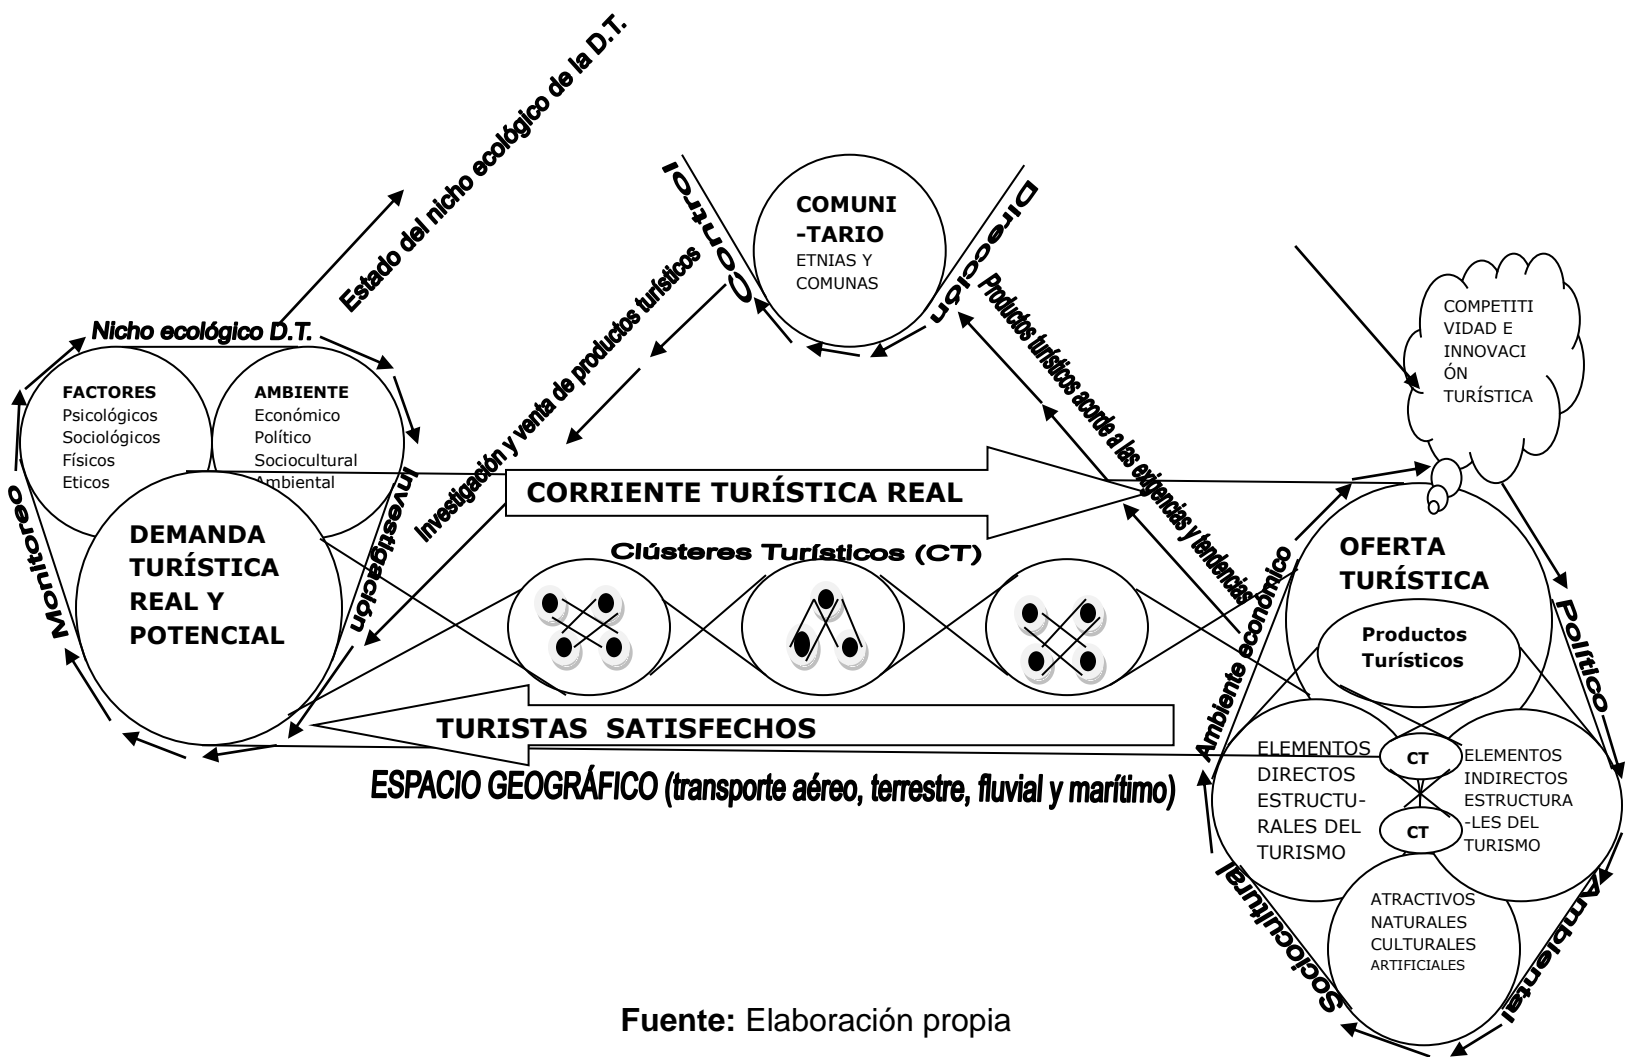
Estado del nicho ecológico de la D.T.

Control

COMUNI -TARIO
ETNIAS Y COMUNAS

Dirección

Productos turísticos acorde a las exigencias y tendencias

Investigación y venta de productos turísticos

COMPETITI VIDAD E INNOVACI ÓN TURÍSTICA

Nicho ecológico D.T.

FACTORES
Psicológicos
Sociológicos
Físicos
Eticos

AMBIENTE
Económico
Político
Sociocultural
Ambiental

Monitoreo

Investigación

DEMANDA TURÍSTICA REAL Y POTENCIAL

CORRIENTE TURÍSTICA REAL

Clústeres Turísticos (CT)

Ambiente económico

OFERTA TURÍSTICA

Productos Turísticos

Político

TURISTAS SATISFECHOS

ESPACIO GEOGRÁFICO (transporte aéreo, terrestre, fluvial y marítimo)

ELEMENTOS DIRECTOS ESTRUCTURALES DEL TURISMO

CT

CT

ELEMENTOS INDIRECTOS ESTRUCTURA -LES DEL TURISMO

ATRACTIVOS NATURALES CULTURALES ARTIFICIALES

Sociocultural

Ambiental

Fuente: Elaboración propia